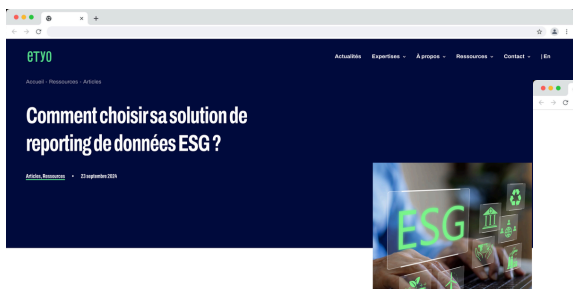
etyo

Actualités Expertises ⌄ À propos ⌄ Ressources ⌄ Contact ⌄ | En

Accueil › Ressources › Articles

Comment choisir sa solution de reporting de données ESG ?

Articles, Ressources • 22 septembre 2024

ESG